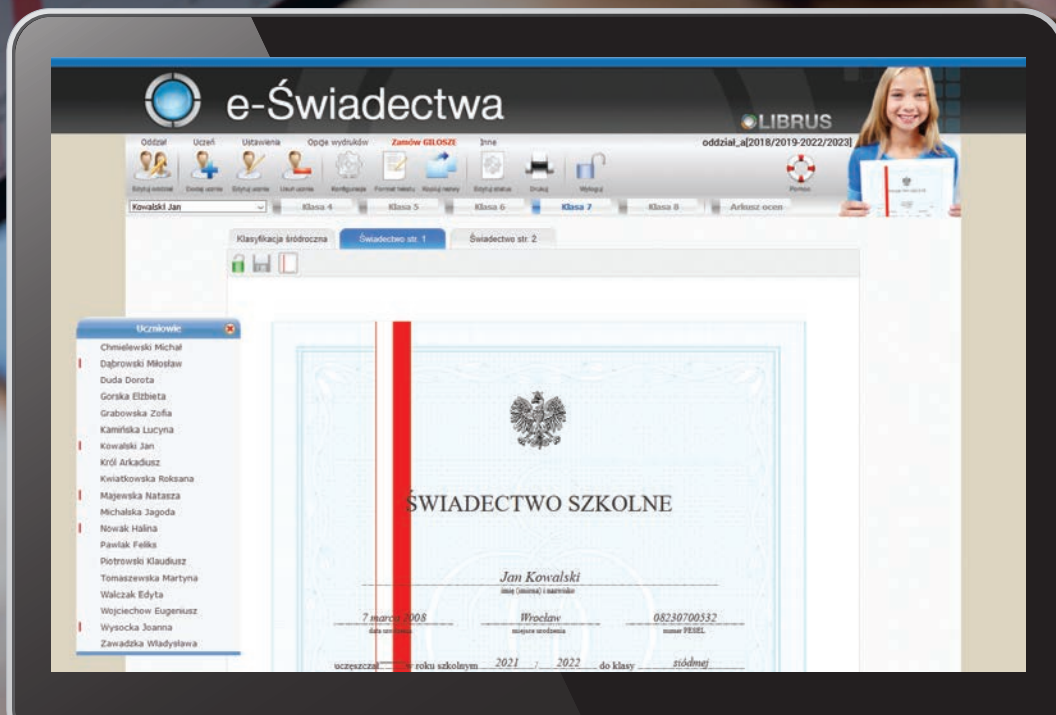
e-Świadectwa

LIBRUS

Oddział Uczeń Ustawienia Opcje wydruków Zamów GILOSZE Inne

oddział_a[2018/2019-2022/2023]

Edytuj oddział Dodaj ucznia Edytuj ucznia Usuń ucznia Konfiguracja Format tekstu Aktualizuj nazwy Edytuj status Drukuj Wyloguj Pomoc

Kowalski Jan

Klasa 4 Klasa 5 Klasa 6 Klasa 7 Klasa 8 Arkusz ocen

Klasyfikacja śródroczna Świadectwo str. 1 Świadectwo str. 2

Uczniowie

Chmielewski Michał
Dąbrowski Miłosław
Duda Dorota
Gorska Elżbieta
Grabowska Zofia
Kamińska Lucyna
Kowalski Jan
Król Arkadiusz
Kwiatkowska Roksana
Majewska Natasza
Michalska Jagoda
Nowak Halina
Pawlak Feliks
Piotrowski Klaudiusz
Tomaszewska Martyna
Walczak Edyta
Wojciechow Eugeniusz
Wysocka Joanna
Zawadzka Władysława

ŚWIADECTWO SZKOLNE

Jan Kowalski
imię (imiona) i nazwisko

7 marca 2008
data urodzenia

Wrocław
miejsce urodzenia

08230700532
numer PESEL

uczęszczał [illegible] w roku szkolnym 2021 / 2022 do klasy siódmej